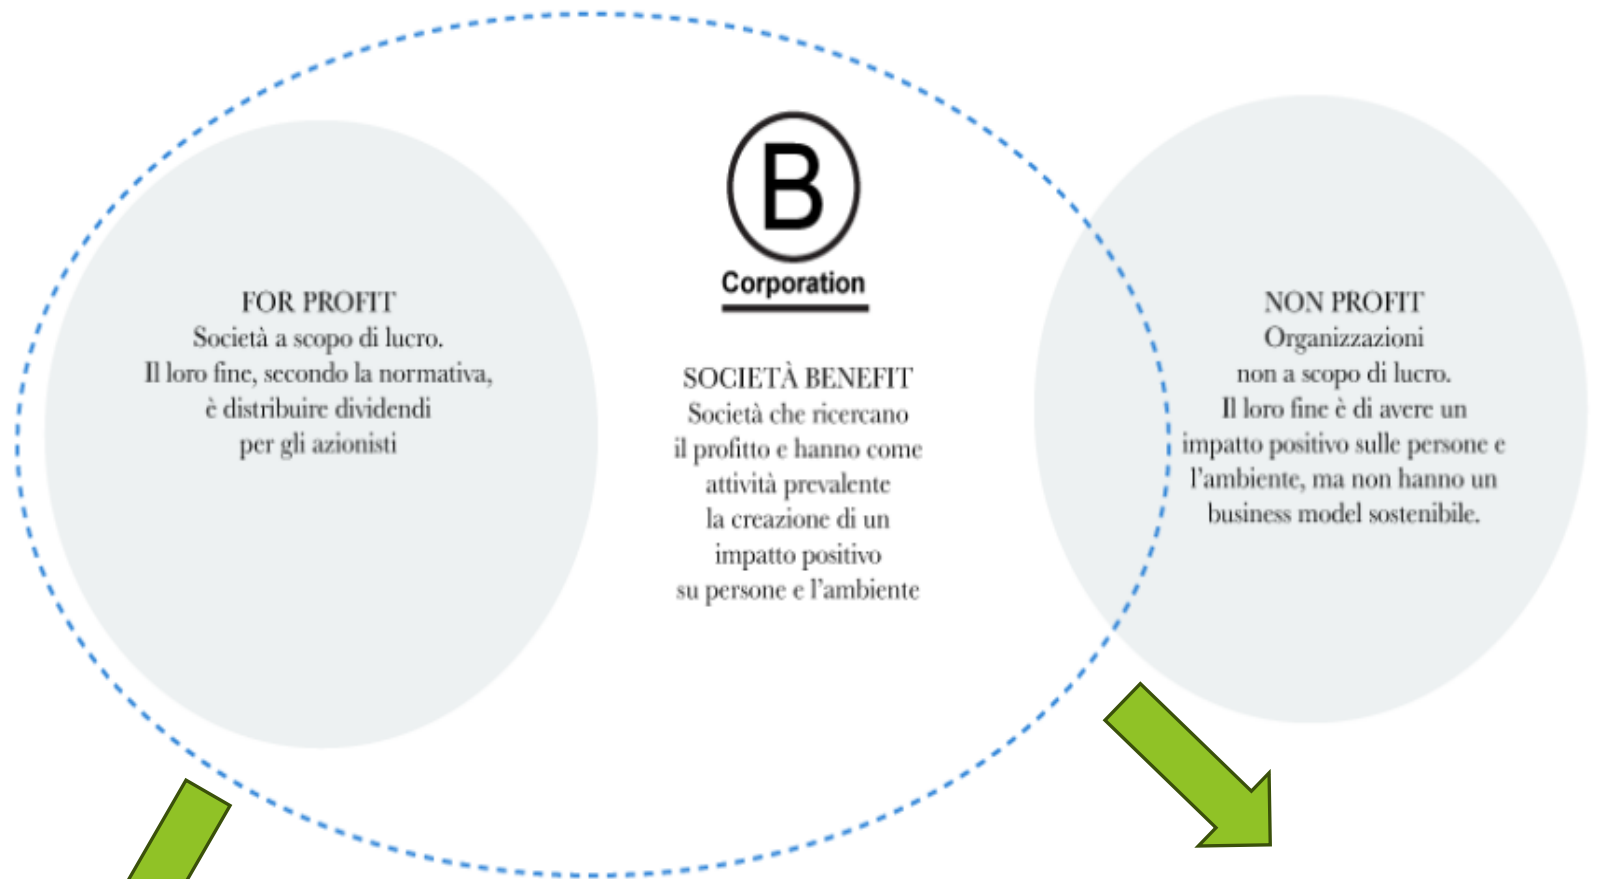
FOR PROFIT
Società a scopo di lucro.
Il loro fine, secondo la normativa, è distribuire dividendi per gli azionisti

B
Corporation

SOCIETÀ BENEFIT
Società che ricercano il profitto e hanno come attività prevalente la creazione di un impatto positivo su persone e l'ambiente

NON PROFIT
Organizzazioni non a scopo di lucro.
Il loro fine è di avere un impatto positivo sulle persone e l'ambiente, ma non hanno un business model sostenibile.